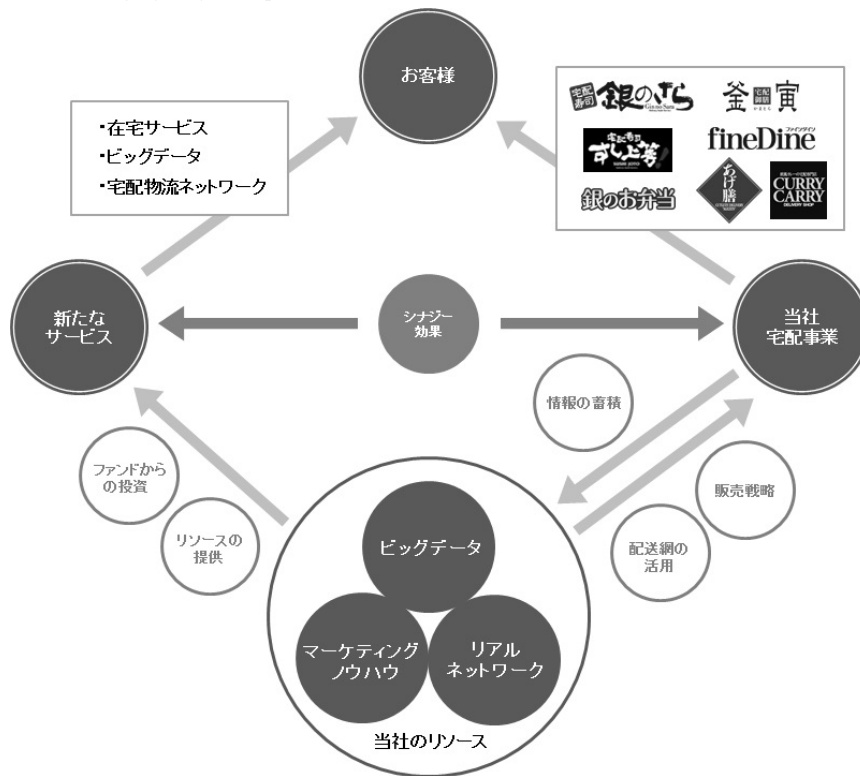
お客様

・在宅サービス
・ビッグデータ
・宅配物流ネットワーク

宅配寿司 銀のさら Ginno Sara

釜寅 宅配御膳

宅配寿司 すし上等!

fineDine ファインダイン

銀のお弁当

あげ膳

CURRY CARRY DELIVERY SHOP

新たなサービス

シナジー効果

当社宅配事業

情報の蓄積

ファンドからの投資

販売戦略

リソースの提供

配送網の活用

ビッグデータ

マーケティングノウハウ

リアルネットワーク

当社のリソース